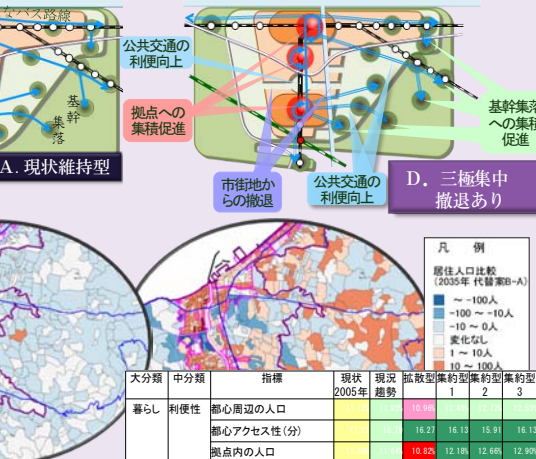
なバス路線

基幹集落

A. 現状維持型

公共交通の利便向上

拠点への集積促進

市街地からの撤退

公共交通の利便向上

D. 三極集中撤退あり

基幹集落への集積促進

凡例

居住人口比較（2035年 代替案B−A）

～ −100人

−100 ～ −10人

−10 ～ 0人

変化なし

1 ～ 10人

10 ～ 100人

| 大分類 | 中分類 | 指標 | 現状2005年 | 現況趨勢 | 拡散型 | 集約型1 | 集約型2 | 集約型3 |
|---|---|---|---|---|---|---|---|---|
| 暮らし | 利便性 | 都心周辺の人口 | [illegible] | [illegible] | 10.98 | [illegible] | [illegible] | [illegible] |
| | | 都心アクセス性（分） | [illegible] | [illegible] | 16.27 | 16.13 | 15.91 | 16.18 |
| | | 拠点内の人口 | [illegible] | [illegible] | 10.82 | 12.18 | 12.66 | 12.90 |